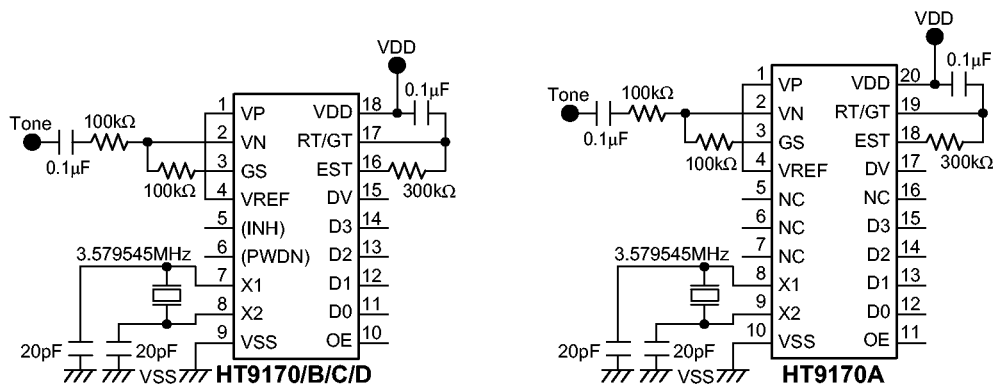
VDD
0.1µF
Tone
100kΩ
0.1µF
100kΩ
300kΩ
3.579545MHz
20pF
20pF
VSS
1 VP
2 VN
3 GS
4 VREF
5 (INH)
6 (PWDN)
7 X1
8 X2
9 VSS
VDD 18
RT/GT 17
EST 16
DV 15
D3 14
D2 13
D1 12
D0 11
OE 10
HT9170/B/C/D

VDD
0.1µF
Tone
100kΩ
0.1µF
100kΩ
300kΩ
3.579545MHz
20pF
20pF
VSS
1 VP
2 VN
3 GS
4 VREF
5 NC
6 NC
7 NC
8 X1
9 X2
10 VSS
VDD 20
RT/GT 19
EST 18
DV 17
NC 16
D3 15
D2 14
D1 13
D0 12
OE 11
HT9170A